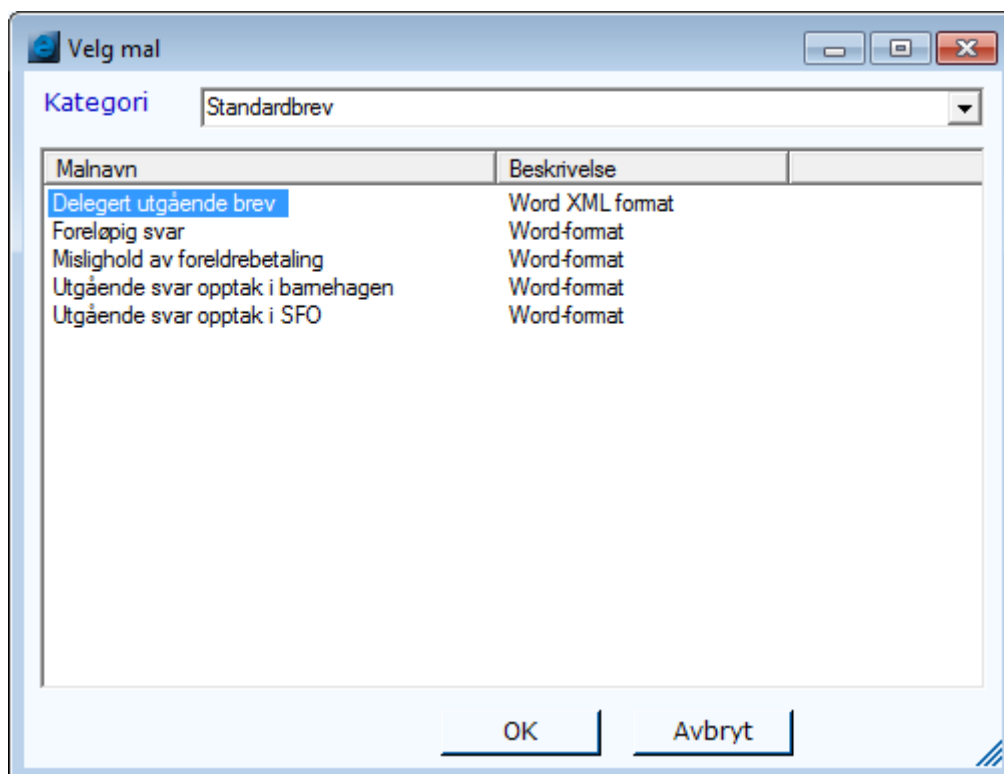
Velg mal

Kategori Standardbrev

| Malnavn | Beskrivelse |
|---|---|
| Delegert utgående brev | Word XML format |
| Foreløpig svar | Word-format |
| Mislighold av foreldrebetaling | Word-format |
| Utgående svar opptak i barnehagen | Word-format |
| Utgående svar opptak i SFO | Word-format |

OK Avbryt